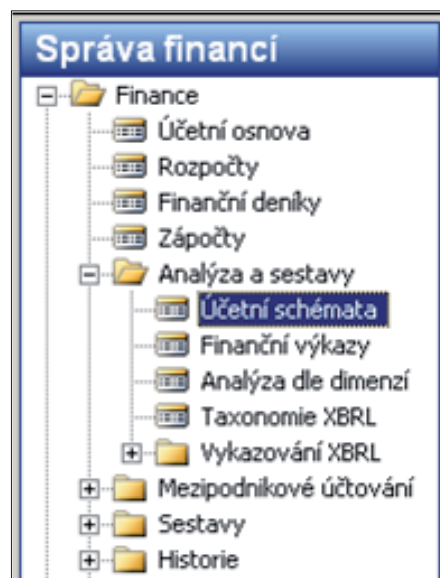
Správa financí

Finance
Účetní osnova
Rozpočty
Finanční deníky
Zápočty
Analýza a sestavy
Účetní schémata
Finanční výkazy
Analýza dle dimenzí
Taxonomie XBRL
Vykazování XBRL
Mezipodnikové účtování
Sestavy
Historie